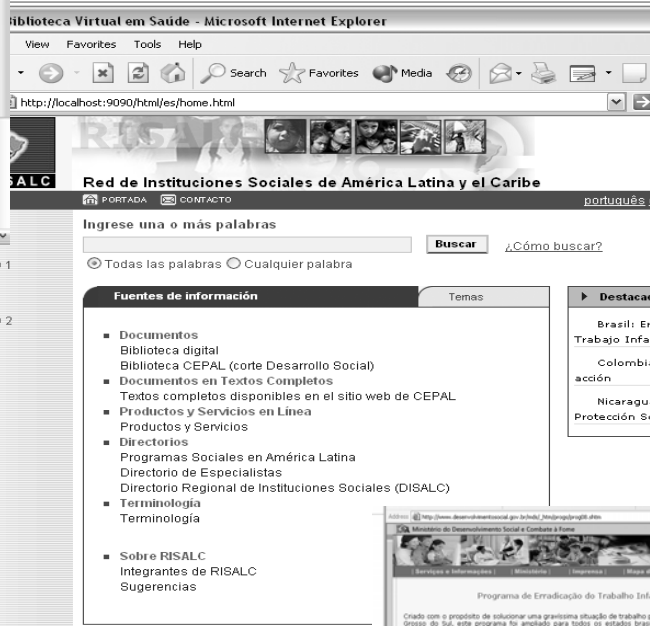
Biblioteca Virtual em Saúde - Microsoft Internet Explorer

View Favorites Tools Help

Search Favorites Media

http://localhost:9090/html/es/home.html

SALC

Red de Instituciones Sociales de América Latina y el Caribe

PORTADA CONTACTO

português

Ingrese una o más palabras

Buscar

¿Cómo buscar?

Todas las palabras Cualquier palabra

Fuentes de información

Temas

Destacad

Documentos
Biblioteca digital
Biblioteca CEPAL (corte Desarrollo Social)

Documentos en Textos Completos
Textos completos disponibles en el sitio web de CEPAL

Productos y Servicios en Línea
Productos y Servicios

Directorios
Programas Sociales en América Latina
Directorio de Especialistas
Directorio Regional de Instituciones Sociales (DISALC)

Terminología
Terminología

Sobre RISALC
Integrantes de RISALC
Sugerencias

Brasil: Er
Trabajo Infa

Colombia
acción

Nicaragu
Protección So

Ministério do Desenvolvimento Social e Combate à Fome

Programa de Erradicação do Trabalho Infa

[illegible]